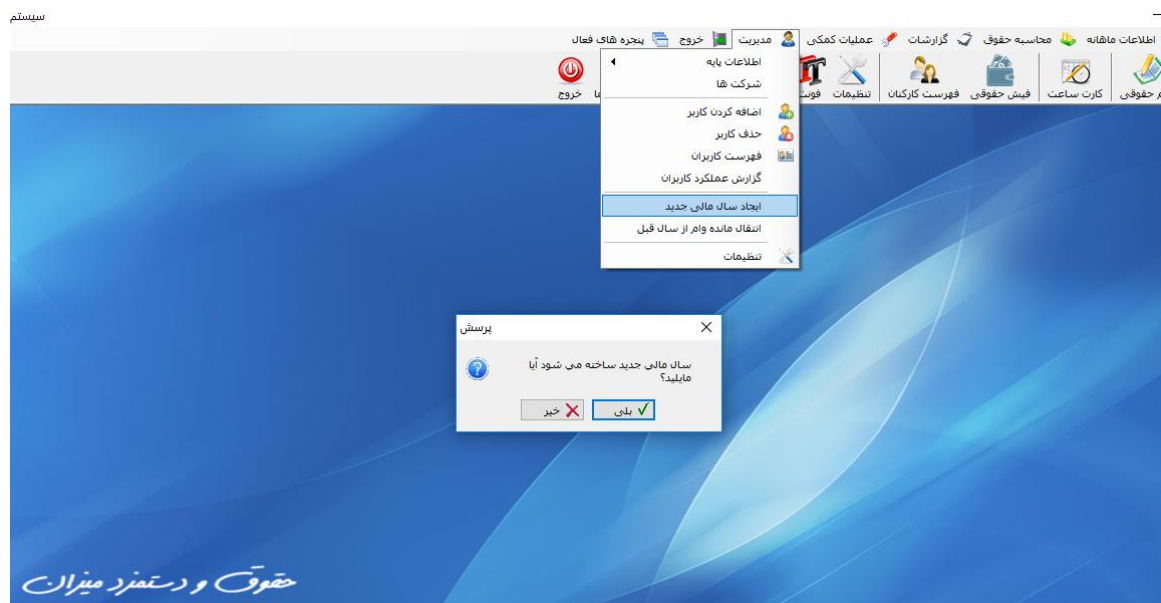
سیستم

اطلاعات ماهانه محاسبه حقوق گزارشات عملیات کمکی مدیریت خروج پنجره های فعال

م حقوقی کارت ساعت فیش حقوقی فهرست کارکنان تنظیمات فونت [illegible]ما خروج

اطلاعات پایه
شرکت ها
اضافه کردن کاربر
حذف کاربر
فهرست کاربران
گزارش عملکرد کاربران
ایجاد سال مالی جدید
انتقال مانده وام از سال قبل
تنظیمات

پرسش
سال مالی جدید ساخته می شود آیا مایلید؟
بلی خیر

حقوق و دستمزد میزان